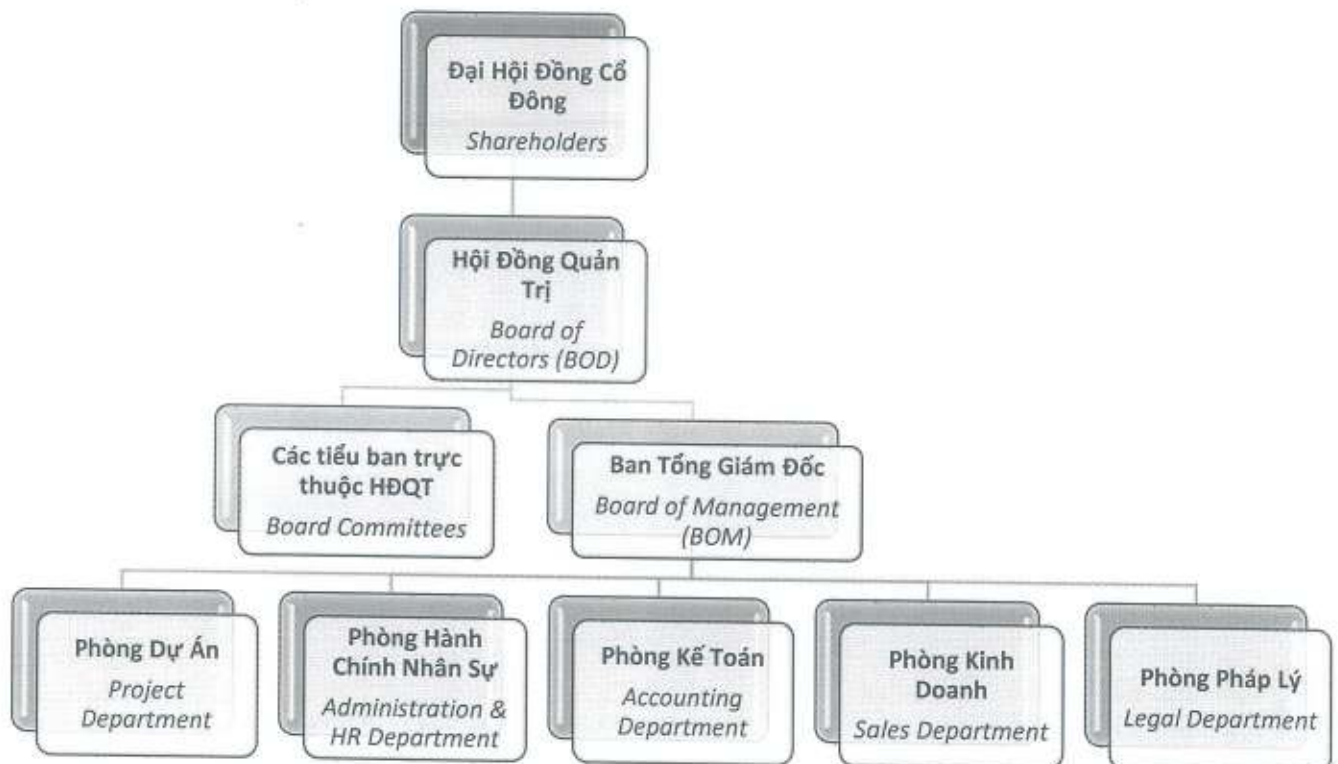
Đại Hội Đồng Cổ Đông
Shareholders

Hội Đồng Quản Trị
Board of Directors (BOD)

Các tiểu ban trực thuộc HĐQT
Board Committees

Ban Tổng Giám Đốc
Board of Management (BOM)

Phòng Dự Án
Project Department

Phòng Hành Chính Nhân Sự
Administration & HR Department

Phòng Kế Toán
Accounting Department

Phòng Kinh Doanh
Sales Department

Phòng Pháp Lý
Legal Department